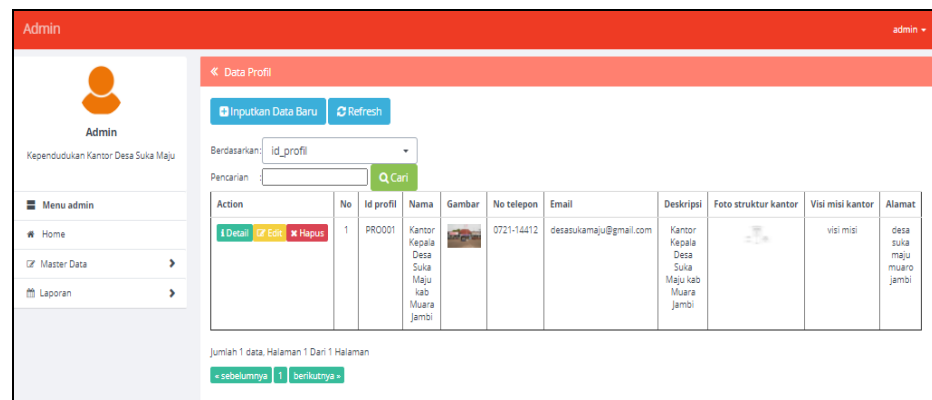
Admin

admin

Admin

Kependudukan Kantor Desa Suka Maju

Menu admin

Home

Master Data

Laporan

« Data Profil

Inputkan Data Baru

Refresh

Berdasarkan: id_profil

Pencarian :

Cari

| Action | No | Id profil | Nama | Gambar | No telepon | Email | Deskripsi | Foto struktur kantor | Visi misi kantor | Alamat |
|---|---|---|---|---|---|---|---|---|---|---|
| Detail Edit Hapus | 1 | PRO001 | Kantor Kepala Desa Suka Maju kab Muara Jambi | | 0721-14412 | desasukamaju@gmail.com | Kantor Kepala Desa Suka Maju kab Muara Jambi | | visi misi | desa suka maju muaro jambi |

Jumlah 1 data, Halaman 1 Dari 1 Halaman

« sebelumnya 1 berikutnya »